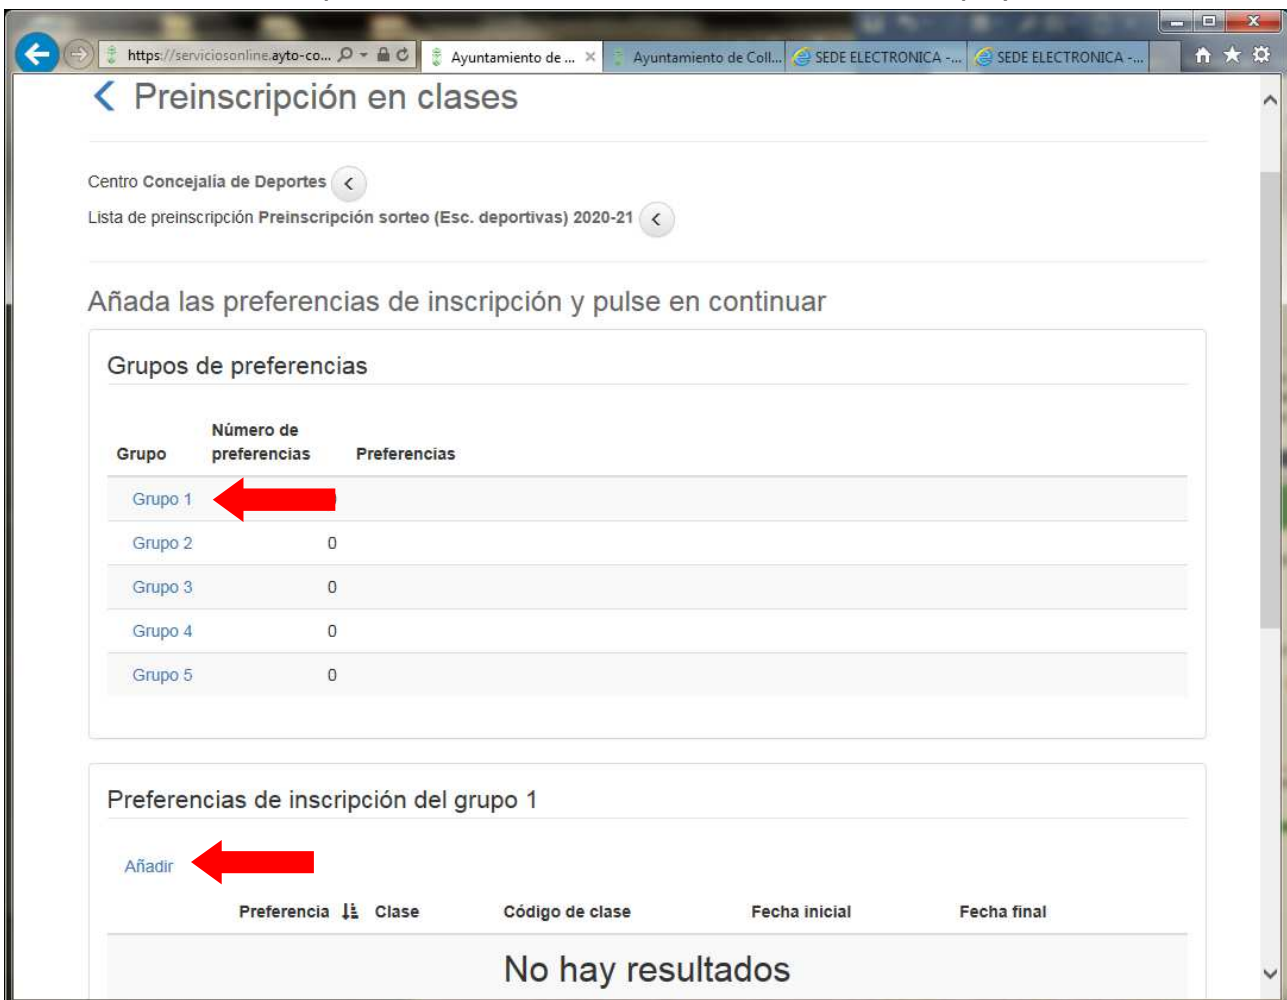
https://serviciosonline.ayto-co... Ayuntamiento de ... × Ayuntamiento de Coll... SEDE ELECTRONICA -... SEDE ELECTRONICA -...

Preinscripción en clases

Centro Concejalía de Deportes

Lista de preinscripción Preinscripción sorteo (Esc. deportivas) 2020-21

Añada las preferencias de inscripción y pulse en continuar

Grupos de preferencias

| Grupo | Número de preferencias | Preferencias |
|---|---|---|
| Grupo 1 | | |
| Grupo 2 | 0 | |
| Grupo 3 | 0 | |
| Grupo 4 | 0 | |
| Grupo 5 | 0 | |

Preferencias de inscripción del grupo 1

Añadir

| Preferencia | Clase | Código de clase | Fecha inicial | Fecha final |
|---|---|---|---|---|

No hay resultados